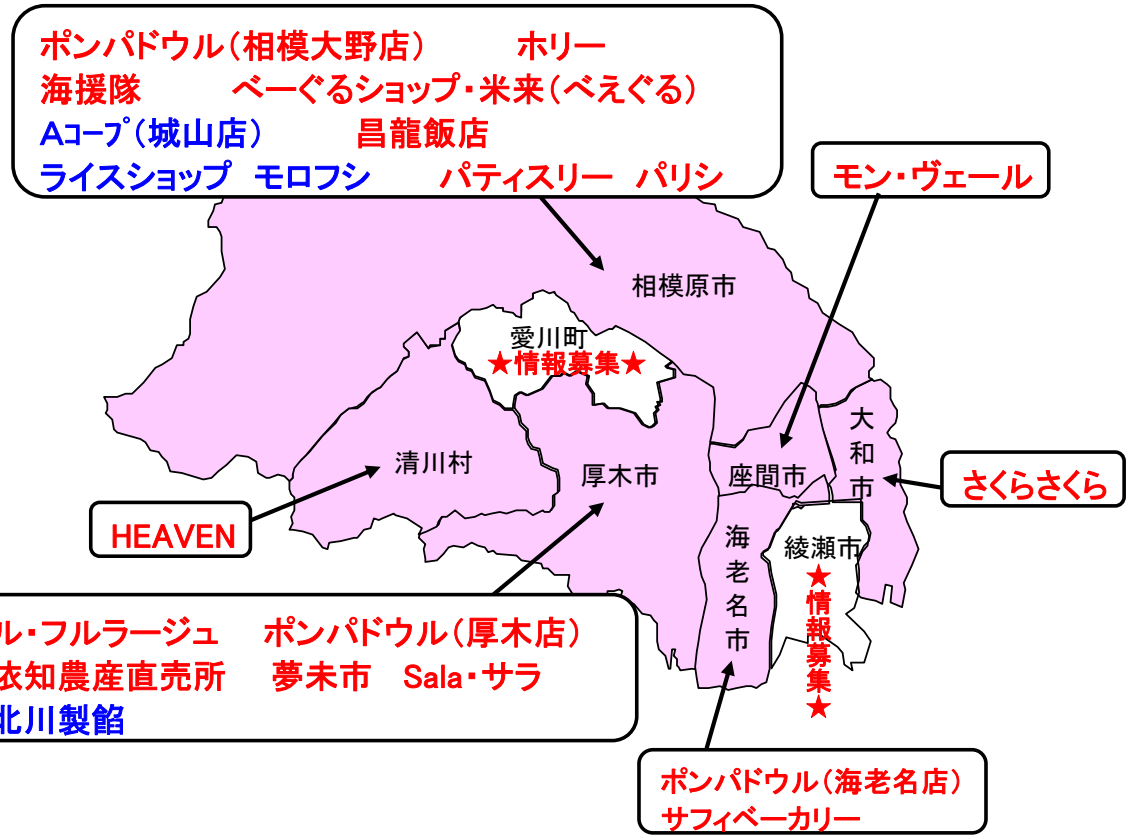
ポンパドウル(相模大野店)　ホリー
海援隊　べーぐるショップ・米来(べえぐる)
Aコープ(城山店)　昌龍飯店
ライスショップ　モロフシ　パティスリー　パリシ

モン・ヴェール

相模原市

愛川町
★情報募集★

大和市

さくらさくら

清川村

厚木市

座間市

HEAVEN

海老名市

綾瀬市
★情報募集★

ル・フルラージュ　ポンパドウル(厚木店)
依知農産直売所　夢未市　Sala・サラ
北川製餡

ポンパドウル(海老名店)
サフィベーカリー